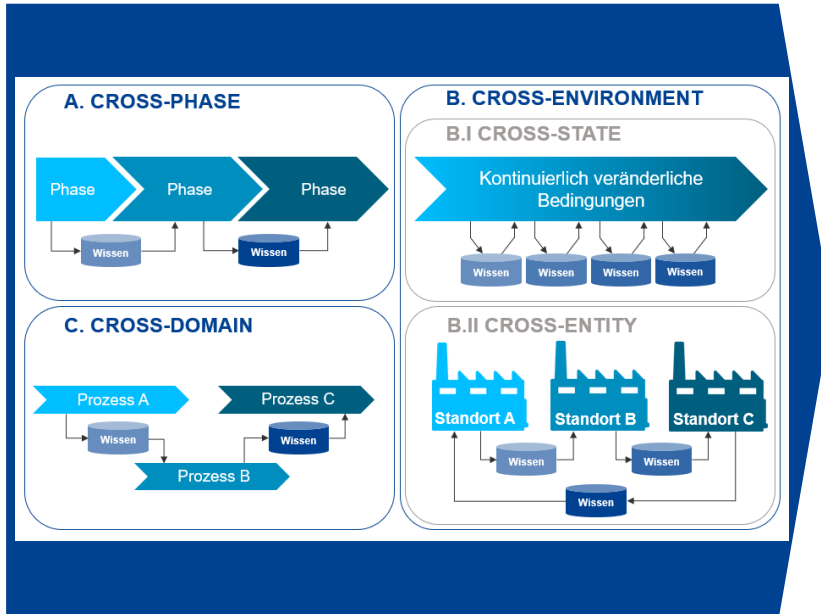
A. CROSS-PHASE

Phase

Phase

Phase

Wissen

Wissen

C. CROSS-DOMAIN

Prozess A

Prozess C

Wissen

Wissen

Prozess B

B. CROSS-ENVIRONMENT

B.I CROSS-STATE

Kontinuierlich veränderliche Bedingungen

Wissen

Wissen

Wissen

Wissen

B.II CROSS-ENTITY

Standort A

Standort B

Standort C

Wissen

Wissen

Wissen